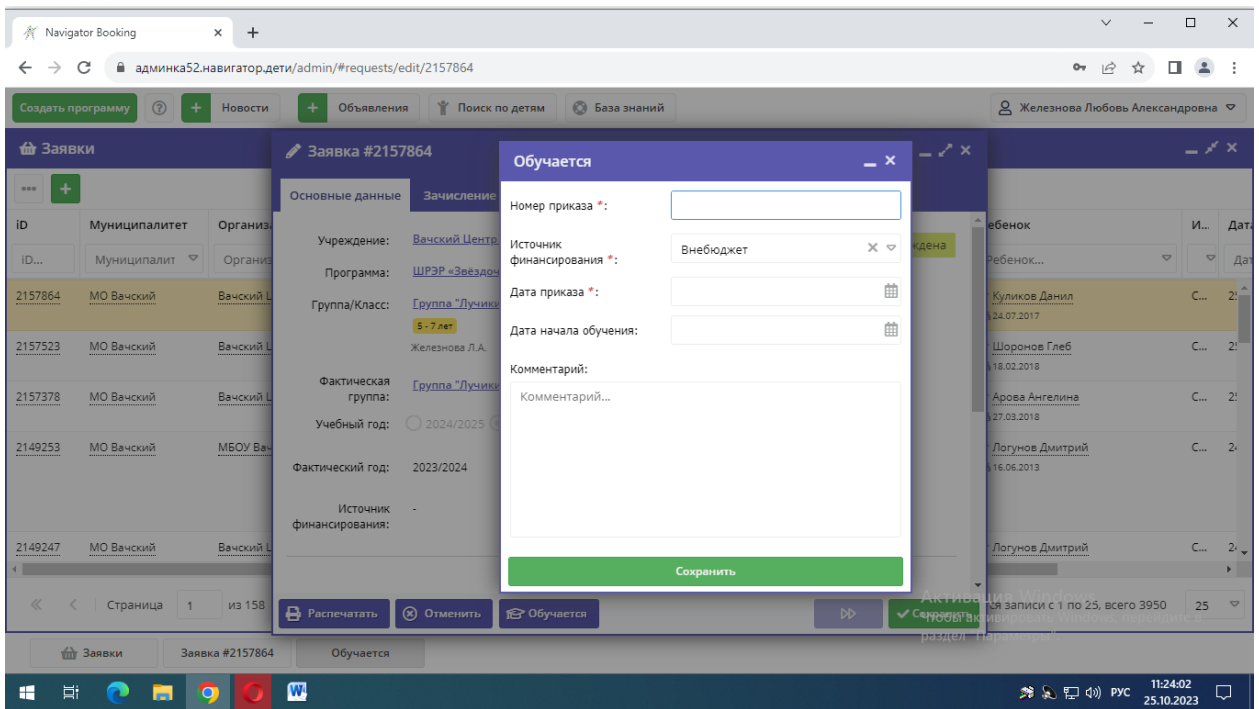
Navigator Booking

админка52.навигатор.дети/admin/#requests/edit/2157864

Создать программу | Новости | Объявления | Поиск по детям | База знаний | Железнова Любовь Александровна

Заявки

| iD | Муниципалитет | Организ... | | Ребенок | И... | Дат... |
|---|---|---|---|---|---|---|
| iD... | Муниципалит | Организ... | | Ребенок... | | Дат... |
| 2157864 | МО Вачский | Вачский L | | Куликов Данил 24.07.2017 | С... | 2 |
| 2157523 | МО Вачский | Вачский L | | Шоронов Глеб 18.02.2018 | С... | 2 |
| 2157378 | МО Вачский | Вачский L | | Арова Ангелина 27.03.2018 | С... | 2 |
| 2149253 | МО Вачский | МБОУ Ва | | Логунов Дмитрий 16.06.2013 | С... | 2 |
| 2149247 | МО Вачский | Вачский L | | Логунов Дмитрий | С... | 2 |

Страница 1 из 158 | ся записи с 1 по 25, всего 3950 | 25

Заявка #2157864

Основные данные | Зачисление

Учреждение: Вачский Центр
Программа: ШРЭР «Звёздоч
Группа/Класс: Группа "Лучики
5 - 7 лет
Железнова Л.А.
Фактическая группа: Группа "Лучики
Учебный год: 2024/2025
Фактический год: 2023/2024
Источник финансирования: -

ждена

Распечатать | Отменить | Обучается | Сохранить

Обучается

Номер приказа *:
Источник финансирования *: Внебюджет
Дата приказа *:
Дата начала обучения:
Комментарий:
Комментарий...

Сохранить

Активация Windows
Чтобы активировать Windows, перейдите в раздел "Параметры".

Заявки | Заявка #2157864 | Обучается

РУС 11:24:02 25.10.2023